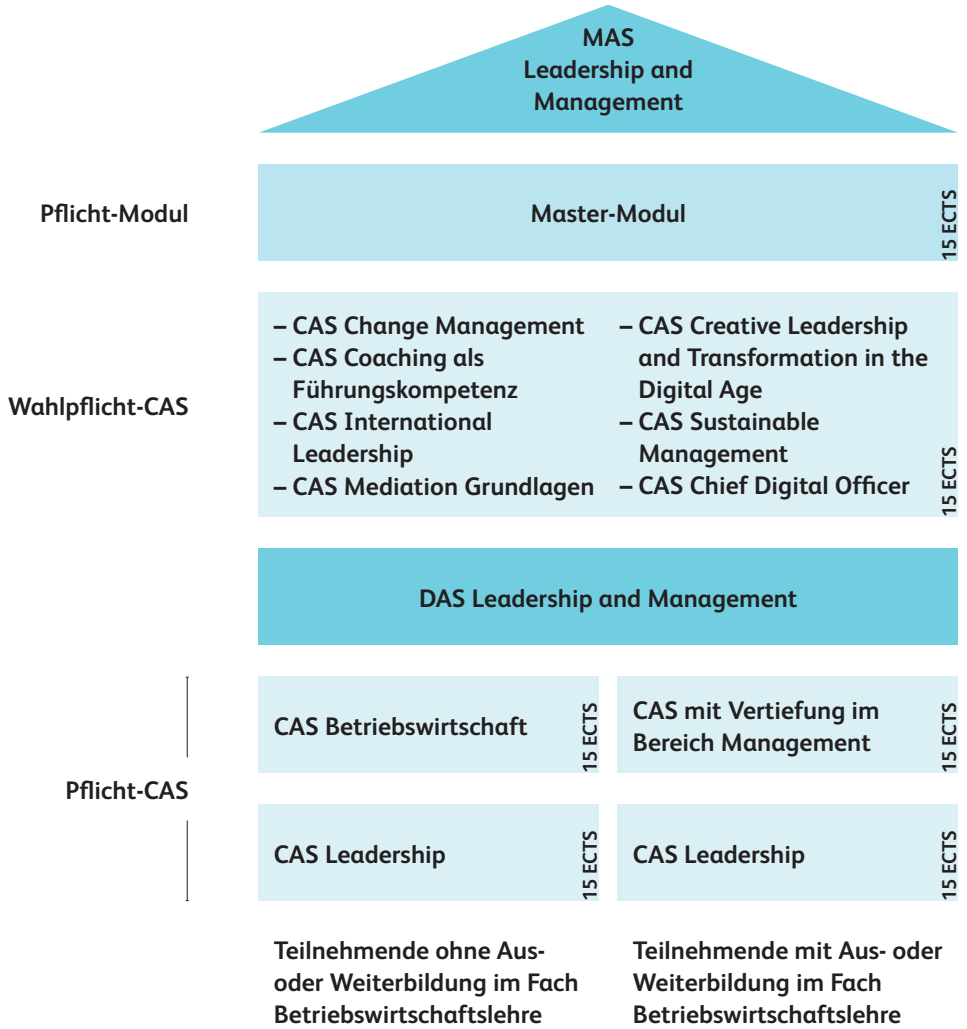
MAS Leadership and Management

Pflicht-Modul

Master-Modul

15 ECTS

Wahlpflicht-CAS

– CAS Change Management
– CAS Coaching als Führungskompetenz
– CAS International Leadership
– CAS Mediation Grundlagen

– CAS Creative Leadership and Transformation in the Digital Age
– CAS Sustainable Management
– CAS Chief Digital Officer

15 ECTS

DAS Leadership and Management

Pflicht-CAS

CAS Betriebswirtschaft

15 ECTS

CAS mit Vertiefung im Bereich Management

15 ECTS

CAS Leadership

15 ECTS

CAS Leadership

15 ECTS

Teilnehmende ohne Aus- oder Weiterbildung im Fach Betriebswirtschaftslehre

Teilnehmende mit Aus- oder Weiterbildung im Fach Betriebswirtschaftslehre